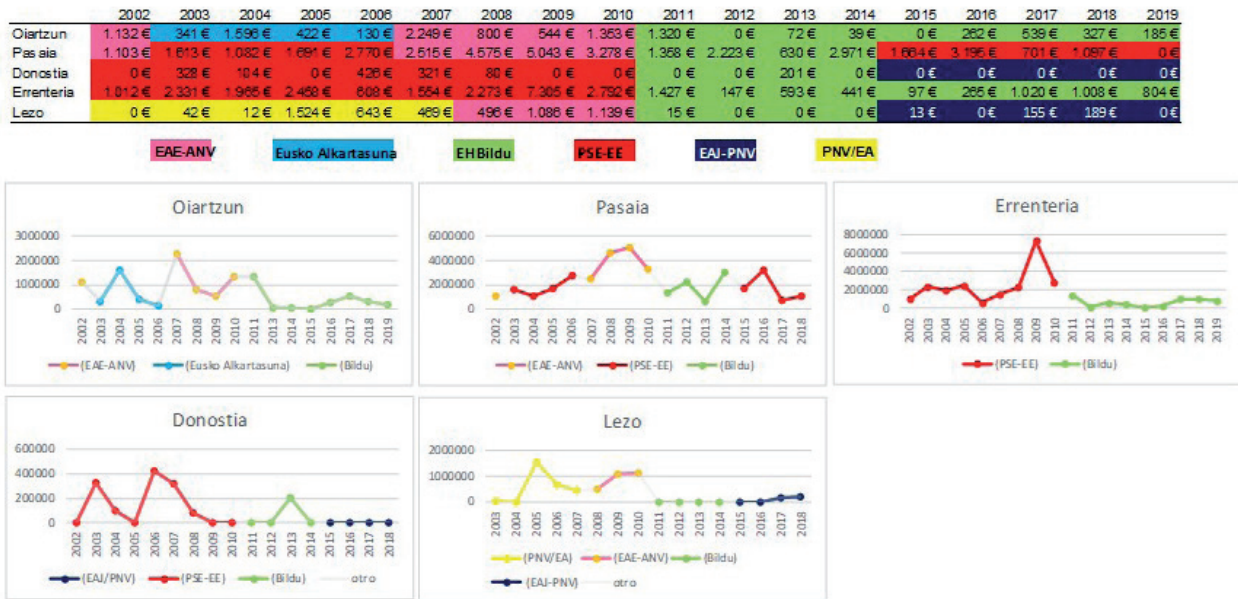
| | 2002 | 2003 | 2004 | 2005 | 2006 | 2007 | 2008 | 2009 | 2010 | 2011 | 2012 | 2013 | 2014 | 2015 | 2016 | 2017 | 2018 | 2019 |
|---|---|---|---|---|---|---|---|---|---|---|---|---|---|---|---|---|---|---|
| Oiartzun | 1.132 € | 341 € | 1.596 € | 422 € | 130 € | 2.249 € | 800 € | 544 € | 1.353 € | 1.320 € | 0 € | 72 € | 39 € | 0 € | 262 € | 539 € | 327 € | 185 € |
| Pasaia | 1.103 € | 1.613 € | 1.082 € | 1.691 € | 2.770 € | 2.515 € | 4.575 € | 5.043 € | 3.278 € | 1.358 € | 2.223 € | 630 € | 2.971 € | 1.664 € | 3.196 € | 701 € | 1.097 € | 0 € |
| Donostia | 0 € | 328 € | 104 € | 0 € | 426 € | 321 € | 80 € | 0 € | 0 € | 0 € | 0 € | 201 € | 0 € | 0 € | 0 € | 0 € | 0 € | 0 € |
| Errenteria | 1.012 € | 2.331 € | 1.965 € | 2.458 € | 608 € | 1.554 € | 2.273 € | 7.305 € | 2.792 € | 1.427 € | 147 € | 593 € | 441 € | 97 € | 265 € | 1.020 € | 1.008 € | 804 € |
| Lezo | 0 € | 42 € | 12 € | 1.524 € | 643 € | 469 € | 496 € | 1.086 € | 1.139 € | 15 € | 0 € | 0 € | 0 € | 13 € | 0 € | 155 € | 189 € | 0 € |

EAE-ANV Eusko Alkartasuna EH Bildu PSE-EE EAJ-PNV PNV/EA

Oiartzun
3000000 2000000 1000000 0
2002 2003 2004 2005 2006 2007 2008 2009 2010 2011 2012 2013 2014 2015 2016 2017 2018 2019
(EAE-ANV) (Eusko Alkartasuna) (Bildu)

Pasaia
6000000 4000000 2000000 0
2002 2003 2004 2005 2006 2007 2008 2009 2010 2011 2012 2013 2014 2015 2016 2017 2018
(EAE-ANV) (PSE-EE) (Bildu)

Errenteria
8000000 6000000 4000000 2000000 0
2002 2003 2004 2005 2006 2007 2008 2009 2010 2011 2012 2013 2014 2015 2016 2017 2018 2019
(PSE-EE) (Bildu)

Donostia
600000 400000 200000 0
2002 2003 2004 2005 2006 2007 2008 2009 2010 2011 2012 2013 2014 2015 2016 2017 2018
(EAJ/PNV) (PSE-EE) (Bildu) otro

Lezo
2000000 1000000 0
2003 2004 2005 2006 2007 2008 2009 2010 2011 2012 2013 2014 2015 2016 2017 2018
(PNV/EA) (EAE-ANV) (Bildu) (EAJ-PNV) otro